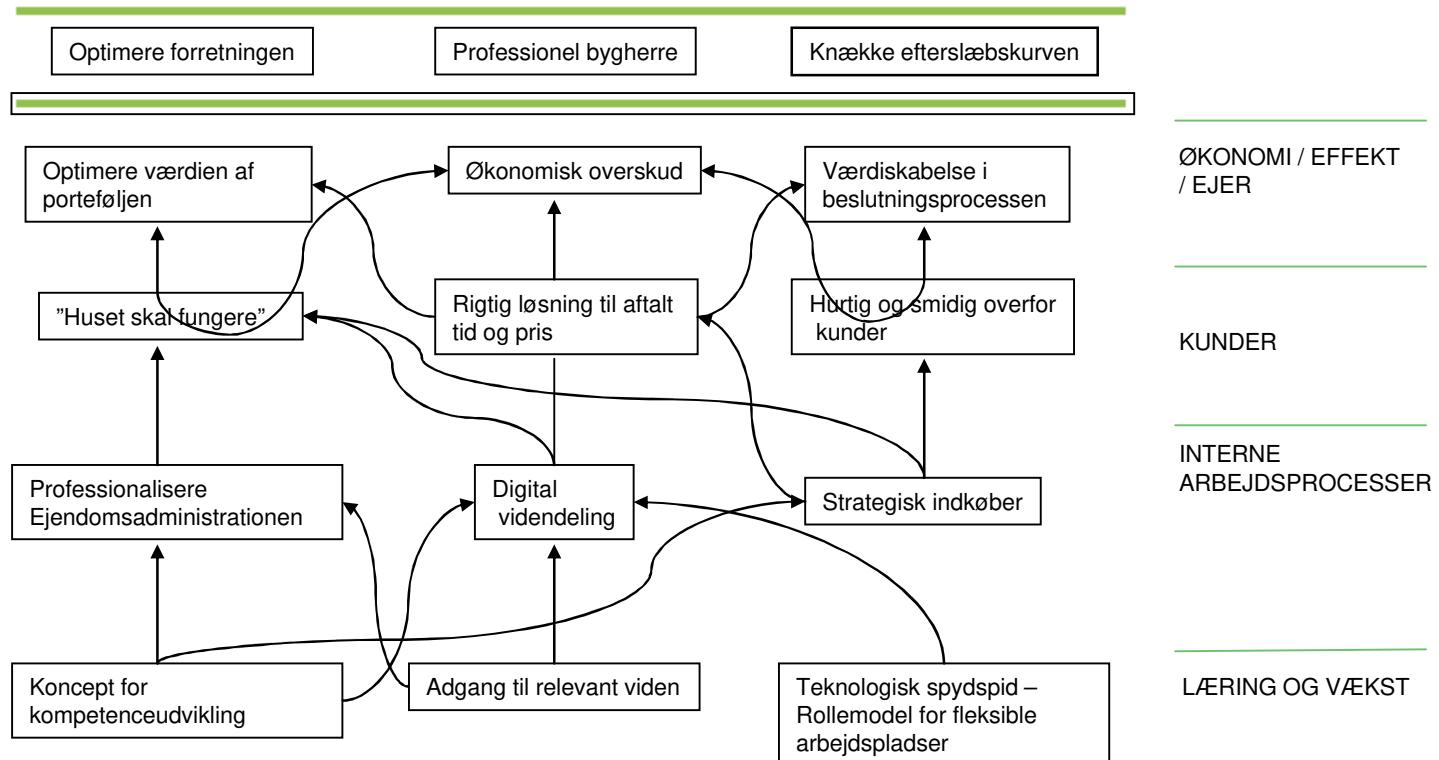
Optimere forretningen

Professionel bygherre

Knække efterslæbskurven

Optimere værdien af porteføljen

Økonomisk overskud

Værdiskabelse i beslutningsprocessen

ØKONOMI / EFFEKT / EJER

"Huset skal fungere"

Rigtig løsning til aftalt tid og pris

Hurtig og smidig overfor kunder

KUNDER

INTERNE ARBEJDSPROCESSER

Professionalisere Ejendomsadministrationen

Digital videndeling

Strategisk indkøber

Koncept for kompetenceudvikling

Adgang til relevant viden

Teknologisk spydspid – Rollemodel for fleksible arbejdspladser

LÆRING OG VÆKST